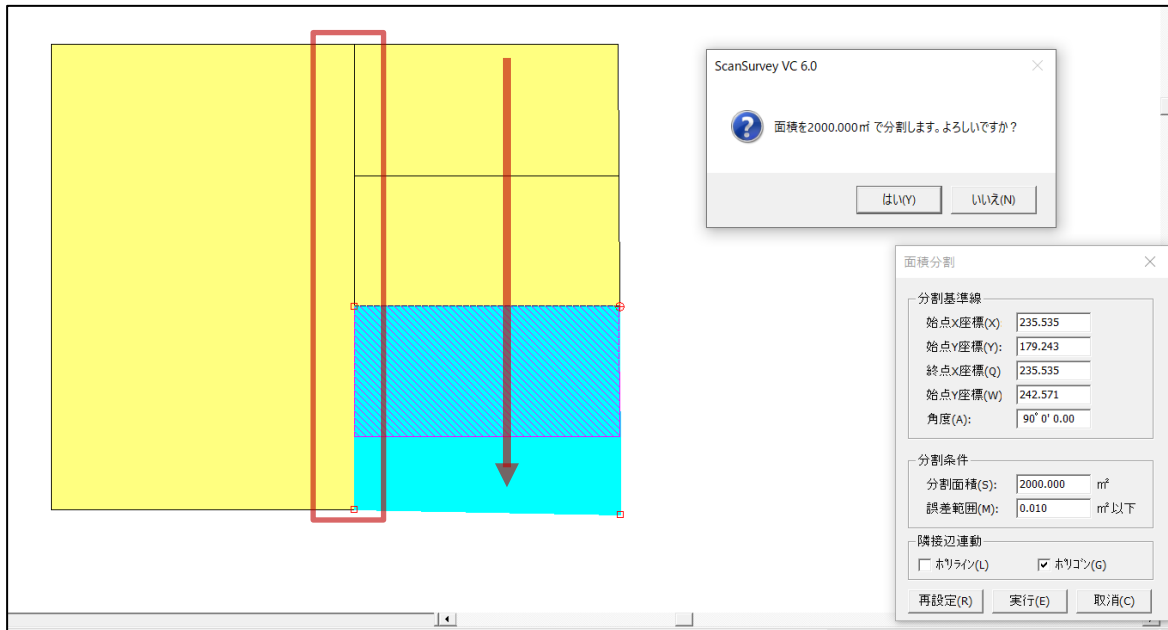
ScanSurvey VC 6.0

面積を2000.000㎡ で分割します。よろしいですか？

はい(Y)
いいえ(N)

面積分割

分割基準線
始点X座標(X) 235.535
始点Y座標(Y): 179.243
終点X座標(Q) 235.535
始点Y座標(W) 242.571
角度(A): 90° 0' 0.00

分割条件
分割面積(S): 2000.000 ㎡
誤差範囲(M): 0.010 ㎡以下

隣接辺連動
ポリライン(L)
ポリゴン(G)

再設定(R)
実行(E)
取消(C)